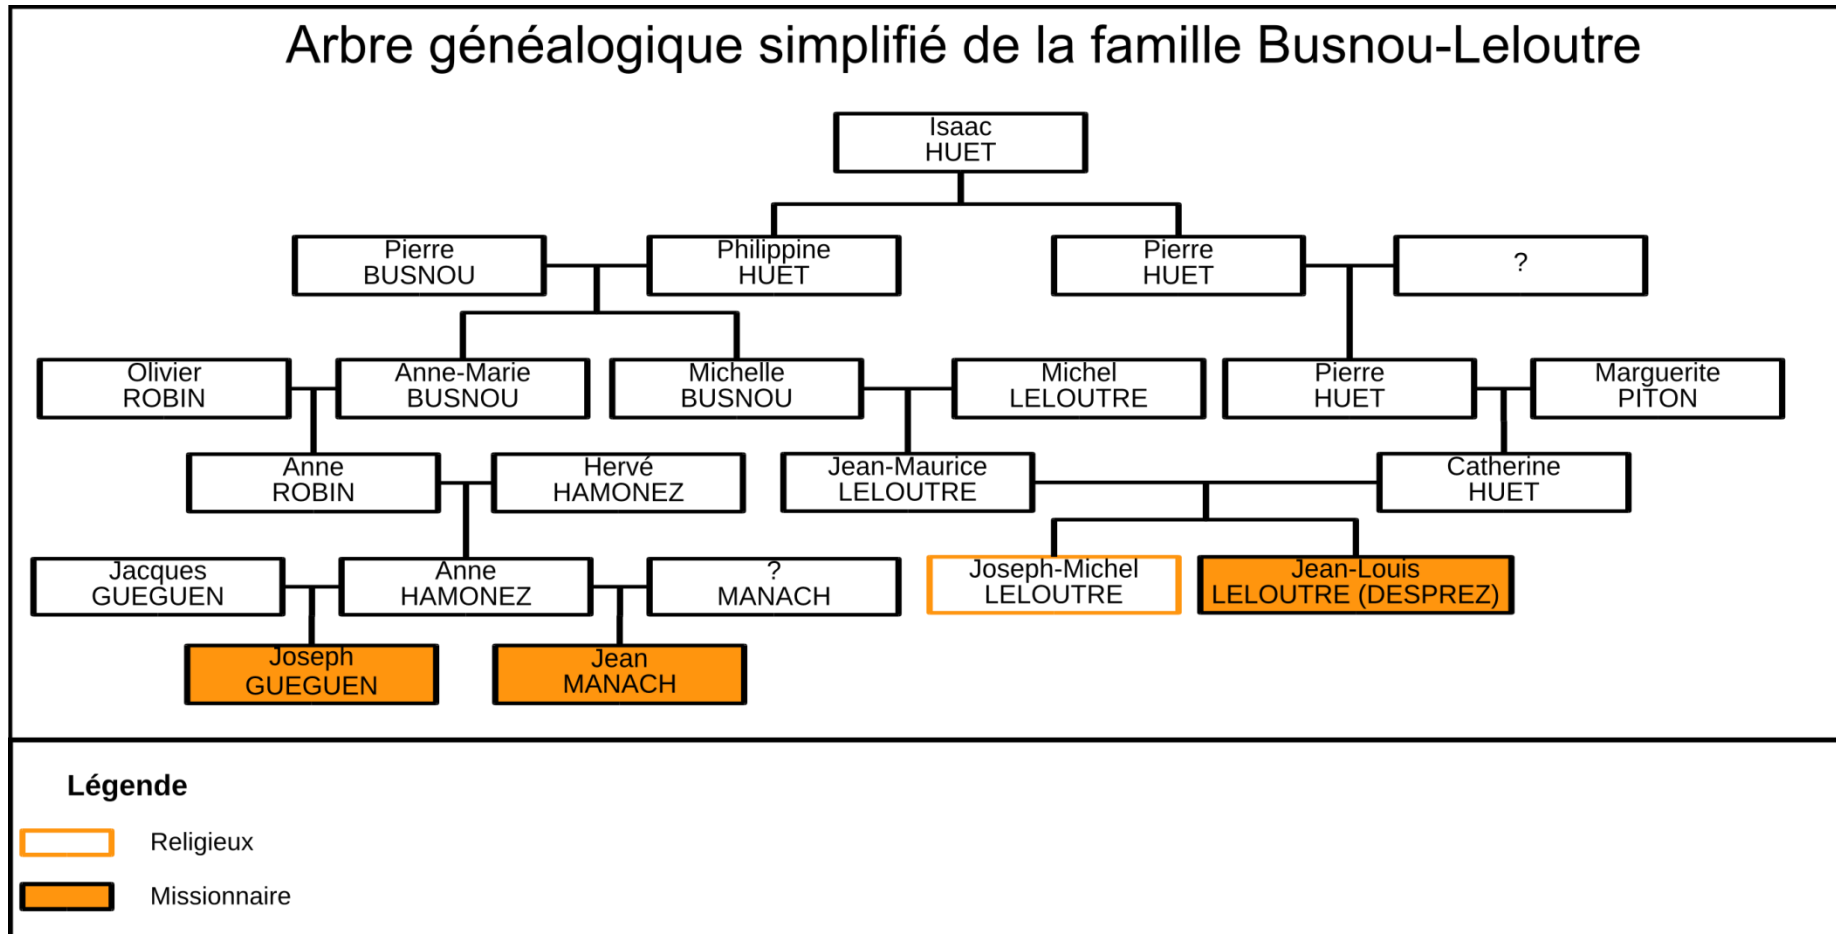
Arbre généalogique simplifié de la famille Busnou-Leloutre

Isaac
HUET

Pierre
BUSNOU

Philippine
HUET

Pierre
HUET

?

Olivier
ROBIN

Anne-Marie
BUSNOU

Michelle
BUSNOU

Michel
LELOUTRE

Pierre
HUET

Marguerite
PITON

Anne
ROBIN

Hervé
HAMONEZ

Jean-Maurice
LELOUTRE

Catherine
HUET

Jacques
GUEGUEN

Anne
HAMONEZ

?
MANACH

Joseph-Michel
LELOUTRE

Jean-Louis
LELOUTRE (DESPREZ)

Joseph
GUEGUEN

Jean
MANACH

Légende

Religieux

Missionnaire